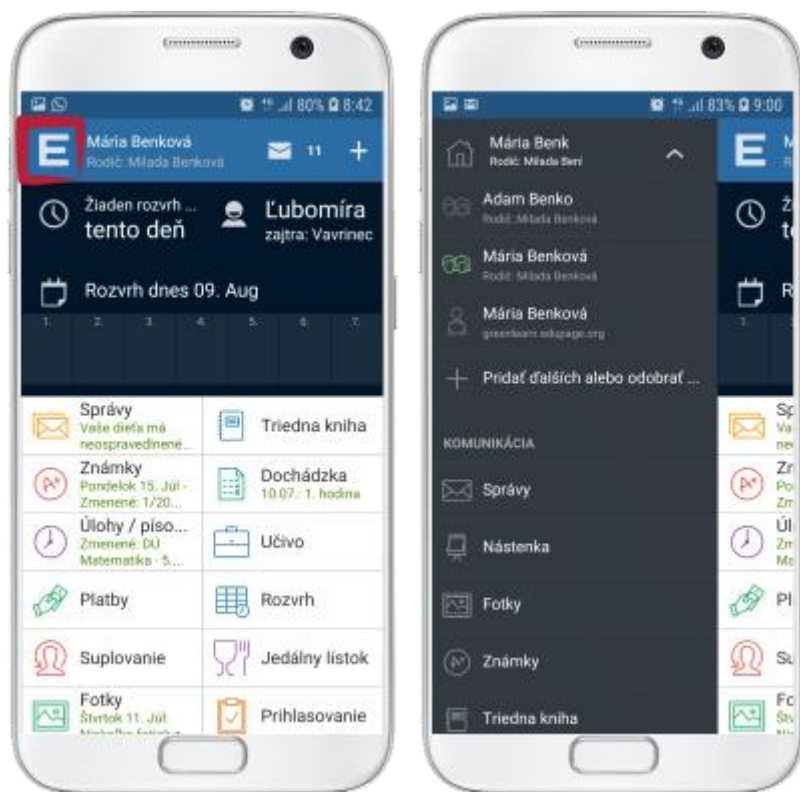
80% 8:42

E Mária Benková
Rodič: Milada Benková
11 +

Žiaden rozvrh ...
tento deň

Ľubomíra
zajtra: Vavrinec

Rozvrh dnes 09. Aug

1. 2. 3. 4. 5. 6. 7.

Správy
Vaše dieťa má neospravedlnené...

Triedna kniha

Známky
Pondelok 15. Júl - Zmenené: 1/20...

Dochádzka
10.07.: 1. hodina

Úlohy / píso...
Zmenené: DÚ Matematika - 5...

Učivo

Platby

Rozvrh

Suplovanie

Jedálny lístok

Fotky
Štvrtok 11. Júl
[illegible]

Prihlasovanie

83% 9:00

Mária Benk
Rodič: Milada Benk

Adam Benko
Rodič: Milada Benková

Mária Benková
Rodič: Milada Benková

Mária Benková
greenteam.edupage.org

+ Pridať ďalších alebo odobrať ...

KOMUNIKÁCIA

Správy

Nástenka

Fotky

Známky

Triedna kniha

E
1.
Sp
Va
ne
Zn
Po
Zm
Úl
Zm
Ma
Pl
Su
Fo
Št